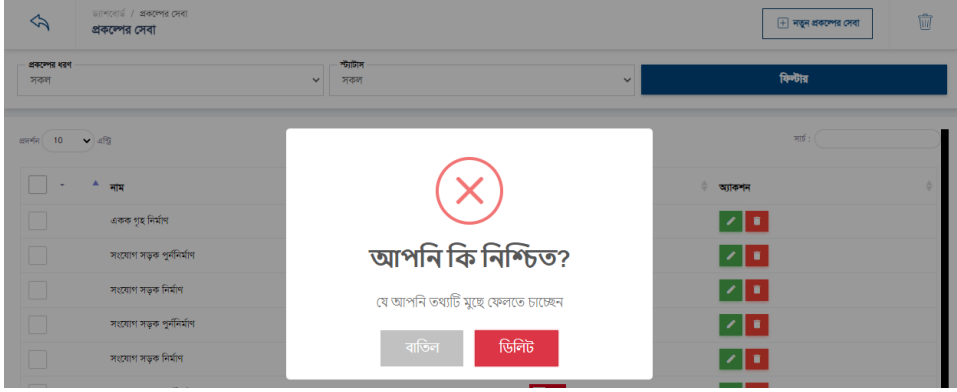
ড্যাশবোর্ড / প্রকল্পের সেবা
প্রকল্পের সেবা

নতুন প্রকল্পের সেবা

প্রকল্পের ধরণ
সকল

স্ট্যাটাস
সকল

ফিল্টার

প্রদর্শন 10 এন্ট্রি

সার্চ :

| | নাম | অ্যাকশন |
|---|---|---|
| | একক গৃহ নির্মাণ | |
| | সংযোগ সড়ক পুনর্নির্মাণ | |
| | সংযোগ সড়ক নির্মাণ | |
| | সংযোগ সড়ক পুনর্নির্মাণ | |
| | সংযোগ সড়ক নির্মাণ | |

আপনি কি নিশ্চিত?

যে আপনি তথ্যটি মুছে ফেলতে চাচ্ছেন

বাতিল
ডিলিট